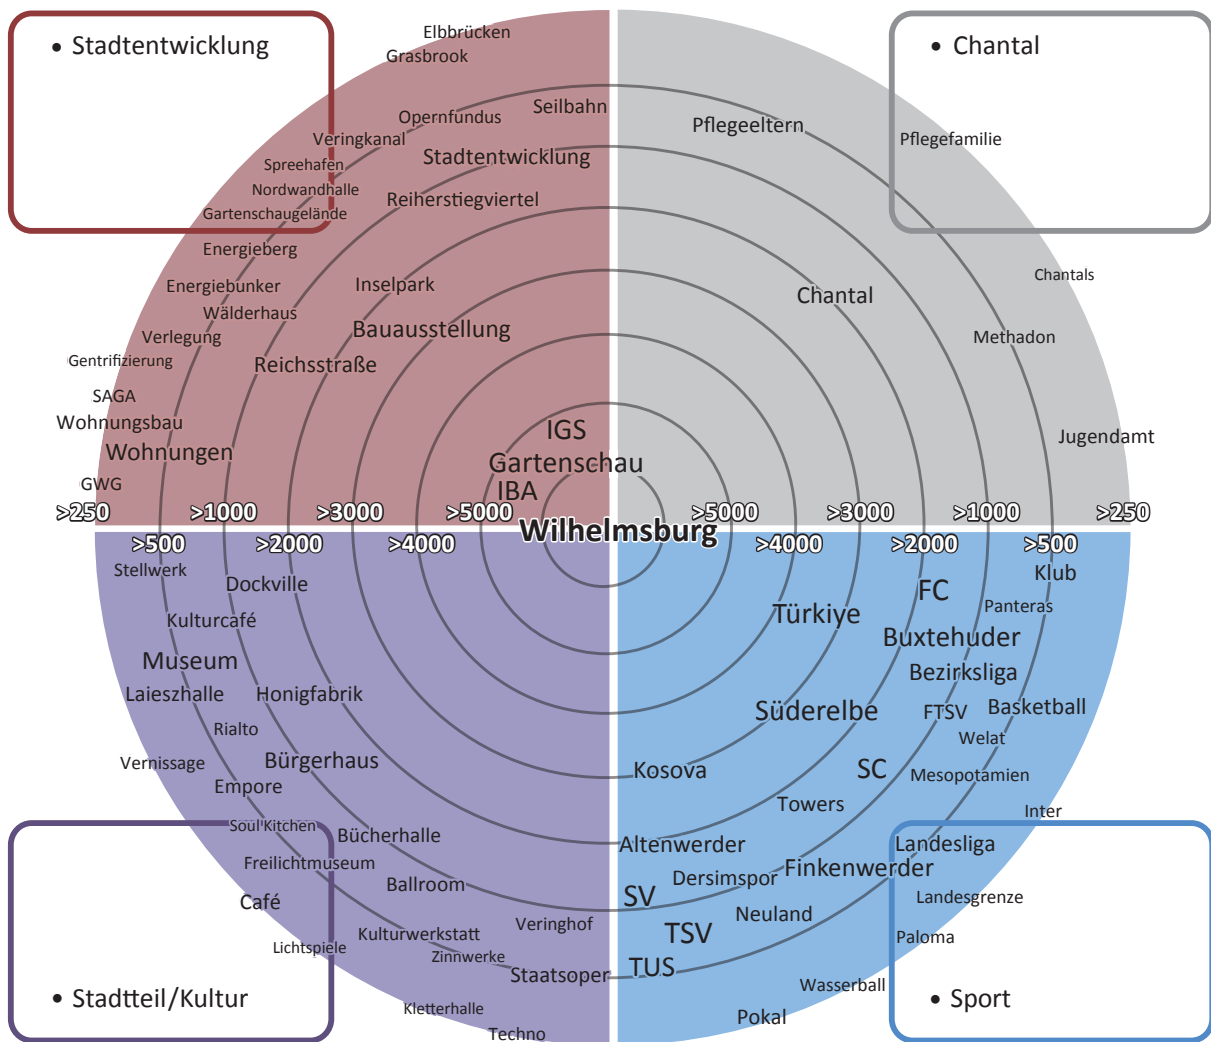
• Stadtentwicklung

• Chantal

Elbbrücken
Grasbrook
Seilbahn
Opernfundus
Veringkanal
Stadtentwicklung
Spreehafen
Nordwandhalle
Reiherstiegviertel
Gartenschaugelände
Energieberg
Energiebunker
Inselpark
Wälderhaus
Verlegung
Bauausstellung
Gentrifizierung
Reichsstraße
SAGA
Wohnungsbau
Wohnungen
IGS
Gartenschau
IBA
GWG

Pflegeeltern
Pflegefamilie
Chantals
Chantal
Methadon
Jugendamt

>250 >1000 >3000 >5000 Wilhelmsburg >5000 >3000 >1000 >250
>500 >2000 >4000 >4000 >2000 >500

Stellwerk
Dockville
Kulturcafé
Museum
Laieszhalle
Honigfabrik
Rialto
Vernissage
Bürgerhaus
Empore
Soul Kitchen
Bücherhalle
Freilichtmuseum
Ballroom
Café
Veringhof
Kulturwerkstatt
Lichtspiele
Zinnwerke
Staatsoper
Kletterhalle
Techno

Klub
FC
Panteras
Türkiye
Buxtehuder
Bezirksliga
Süderelbe
FTSV
Basketball
Welat
Kosova
SC
Mesopotamien
Towers
Inter
Altenwerder
Landesliga
Finkenwerder
Dersimspor
SV
Landesgrenze
Neuland
TSV
Paloma
TUS
Wasserball
Pokal

• Stadtteil/Kultur

• Sport